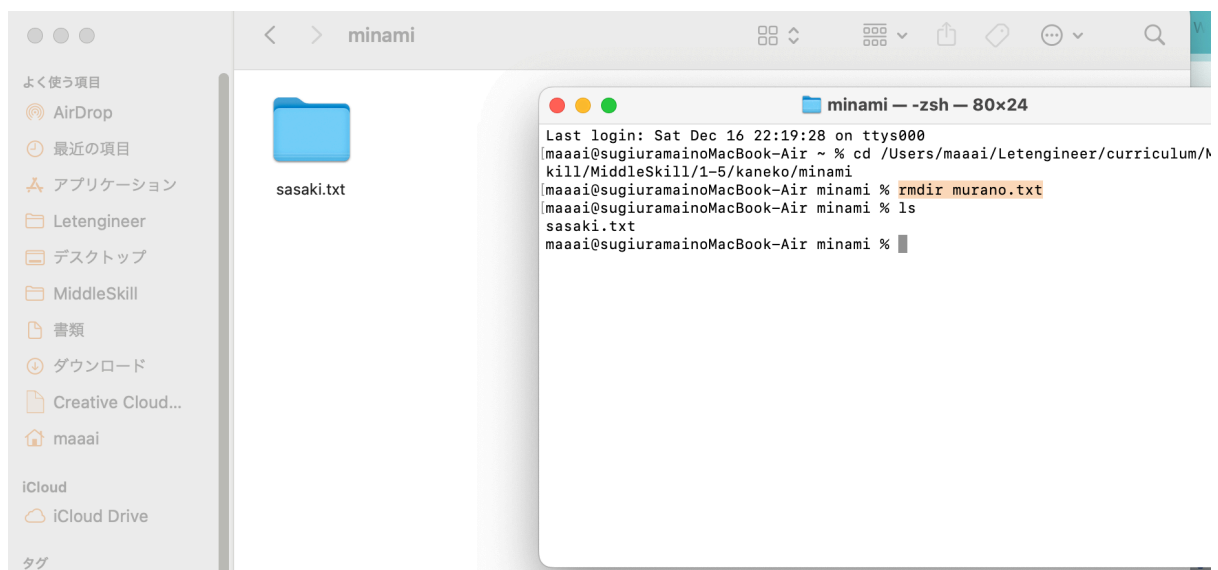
minami

よく使う項目
AirDrop
最近の項目
アプリケーション
Letengineer
デスクトップ
MiddleSkill
書類
ダウンロード
Creative Cloud...
maaai
iCloud
iCloud Drive
タグ

sasaki.txt

minami — -zsh — 80×24

Last login: Sat Dec 16 22:19:28 on ttys000
maaai@sugiuramainoMacBook-Air ~ % cd /Users/maaai/Letengineer/curriculum/M
kill/MiddleSkill/1-5/kaneko/minami
maaai@sugiuramainoMacBook-Air minami % rmdir murano.txt
maaai@sugiuramainoMacBook-Air minami % ls
sasaki.txt
maaai@sugiuramainoMacBook-Air minami %